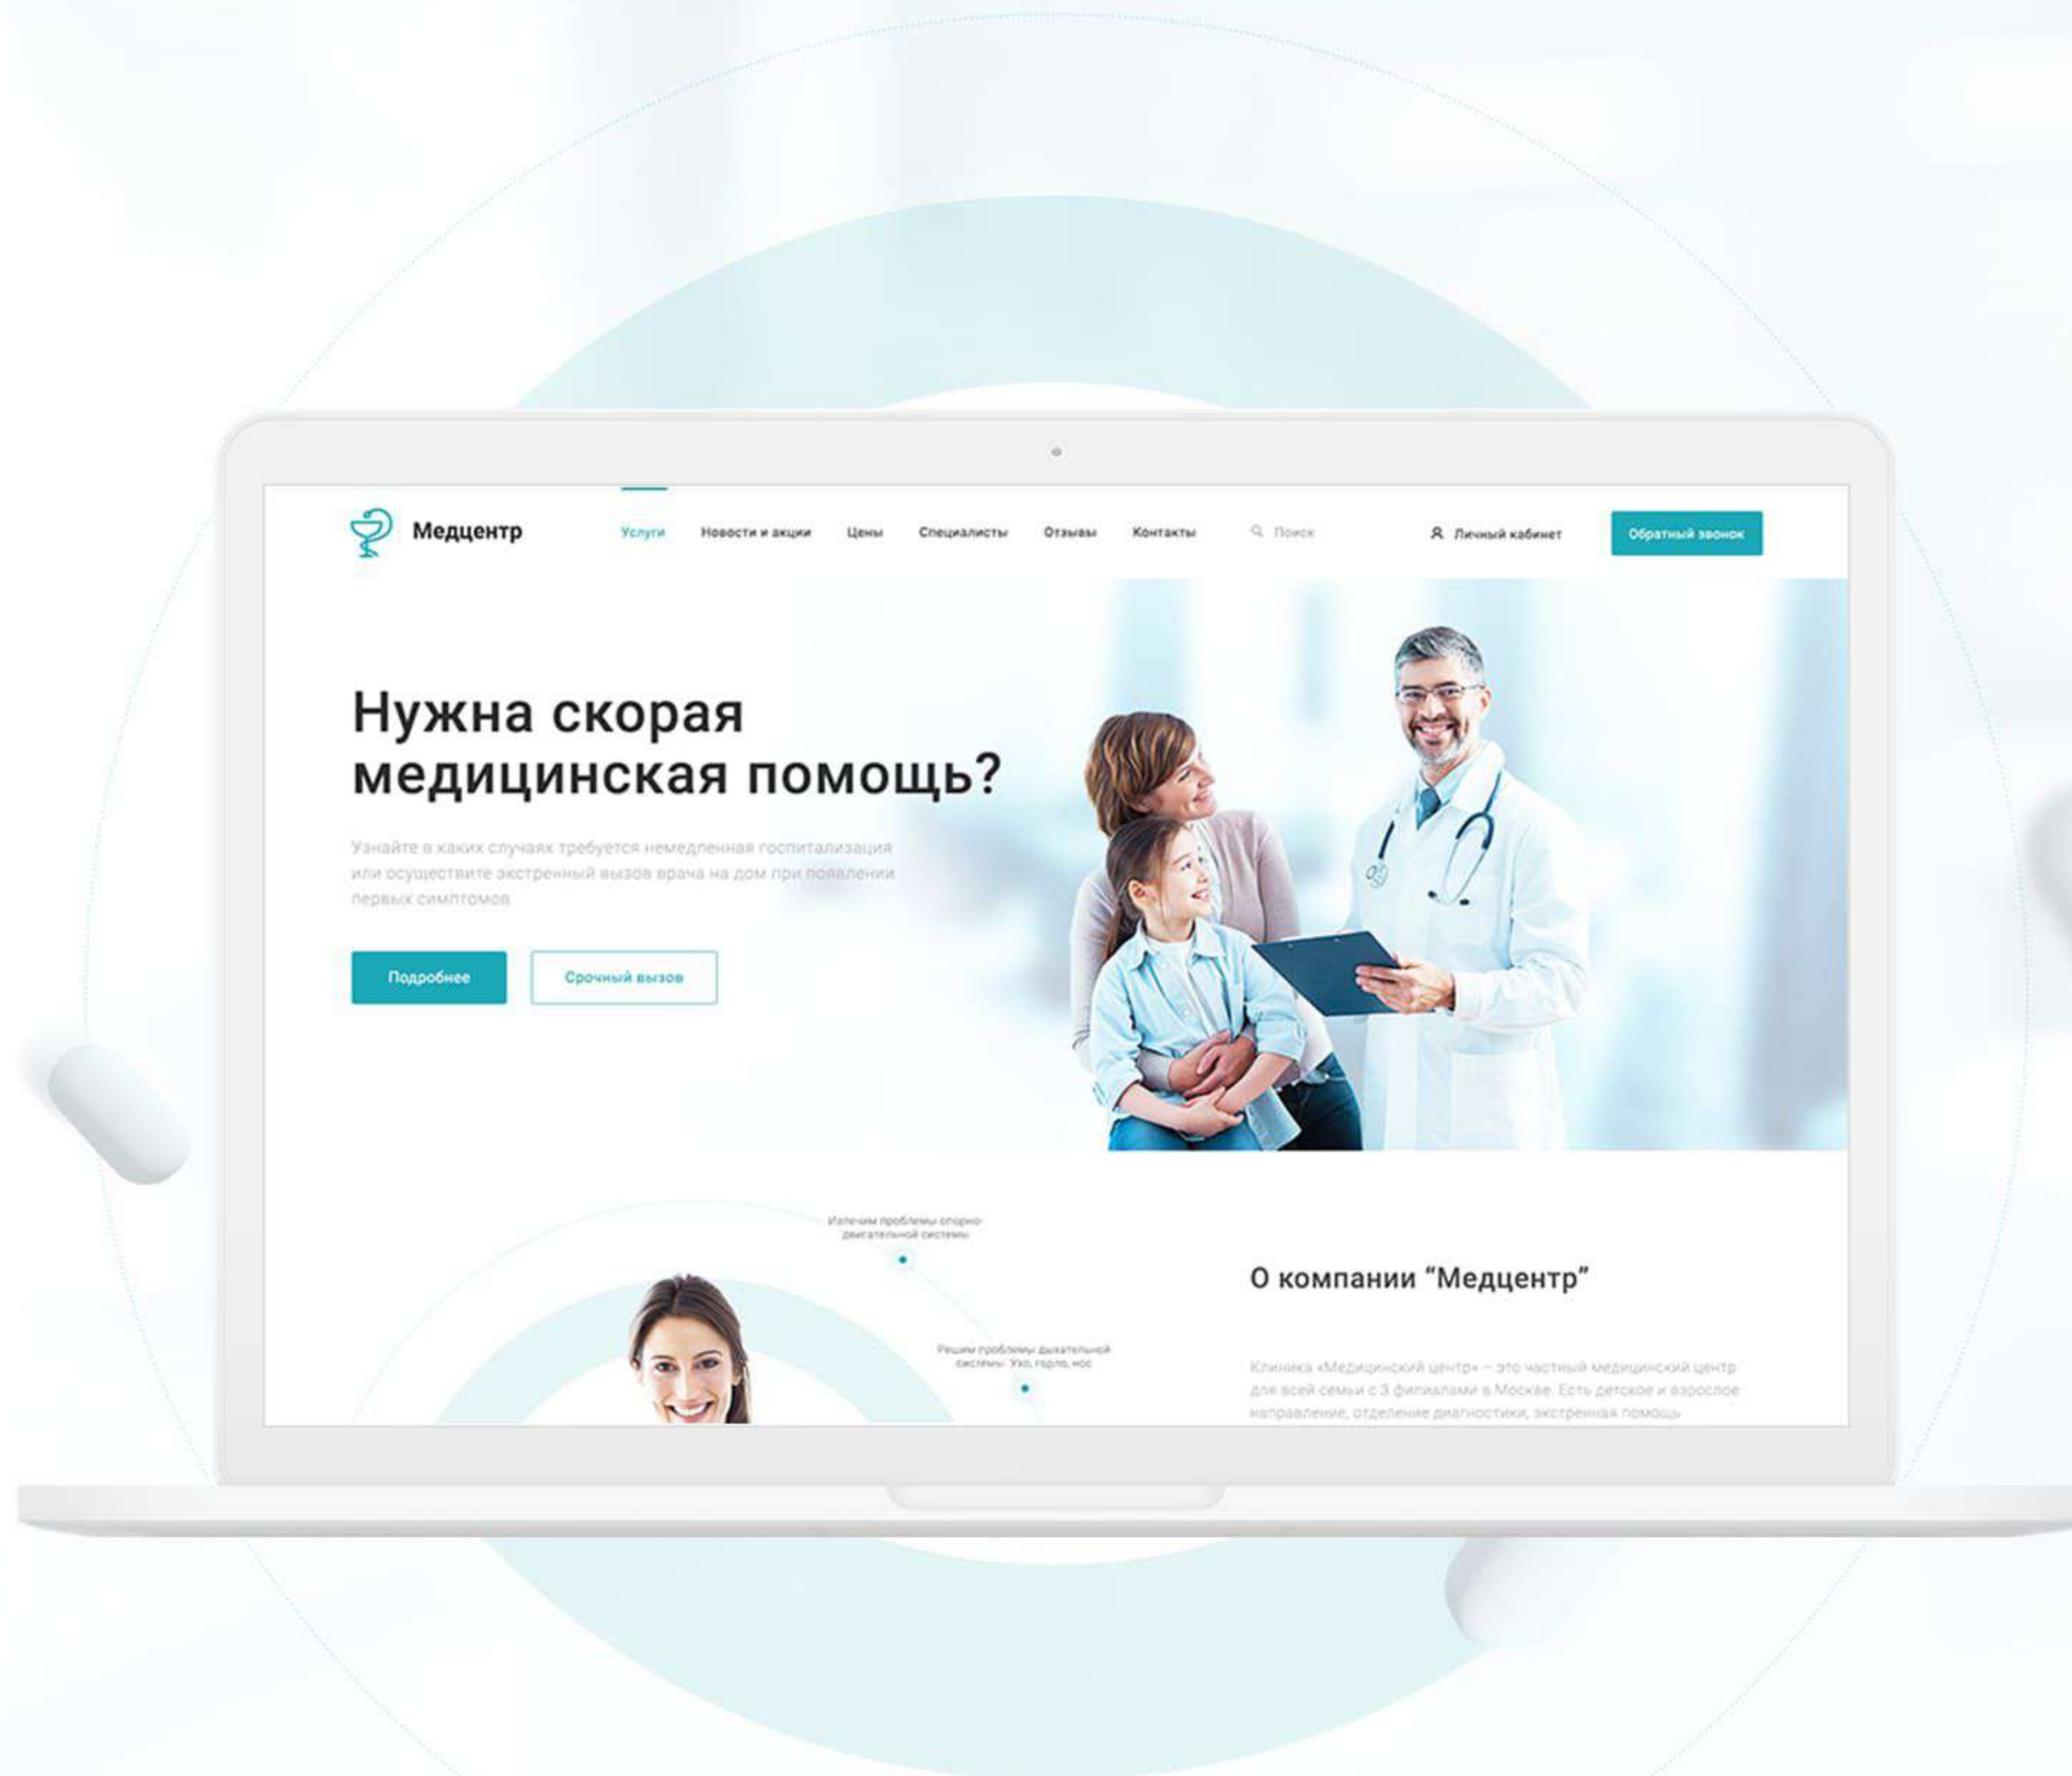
Медцентр

Услуги Новости и акции Цены Специалисты Отзывы Контакты Поиск

Личный кабинет

Обратный звонок

Нужна скорая медицинская помощь?

Узнайте в каких случаях требуется немедленная госпитализация или осуществите экстренный вызов врача на дом при появлении первых симптомов

Подробнее

Срочный вызов

Излечим проблемы опорно-двигательной системы

Решим проблемы дыхательной системы: Ухо, горло, нос

О компании "Медцентр"

Клиника «Медицинский центр» – это частный медицинский центр для всей семьи с 3 филиалами в Москве. Есть детское и взрослое направление, отделение диагностики, экстренная помощь